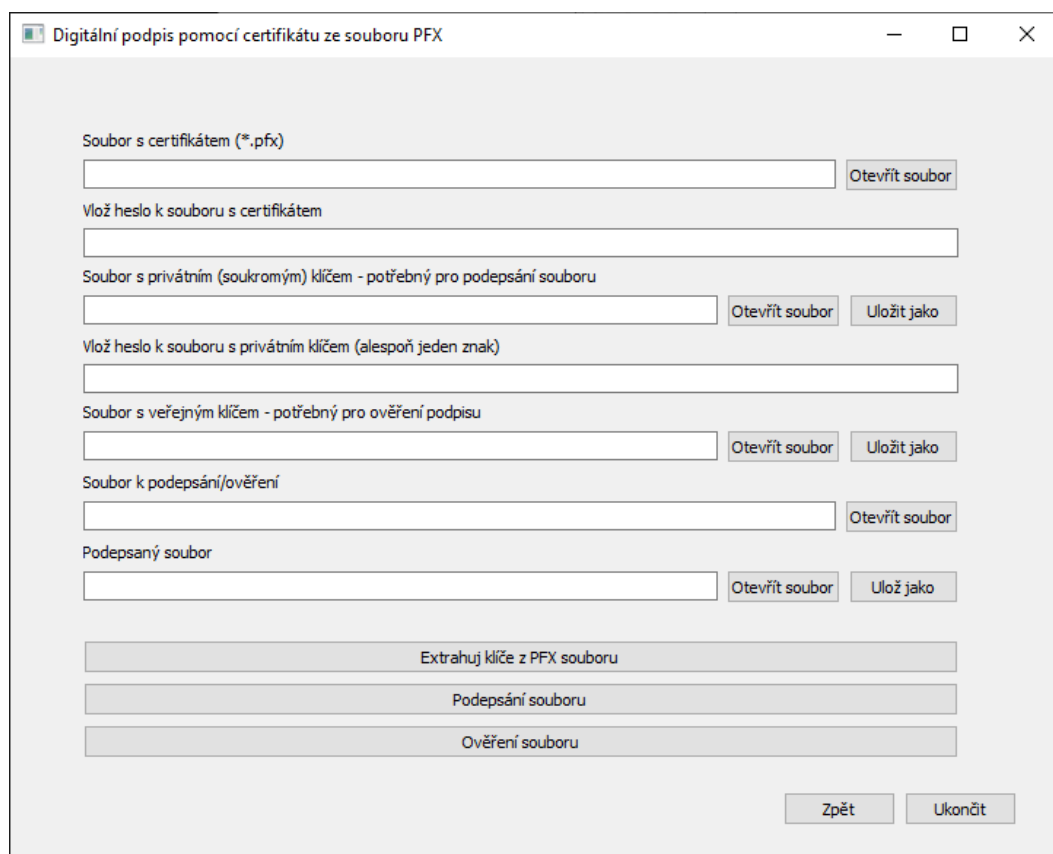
Digitální podpis pomocí certifikátu ze souboru PFX

Soubor s certifikátem (*.pfx)

Otevřít soubor

Vlož heslo k souboru s certifikátem

Soubor s privátním (soukromým) klíčem - potřebný pro podepsání souboru

Otevřít soubor Uložit jako

Vlož heslo k souboru s privátním klíčem (alespoň jeden znak)

Soubor s veřejným klíčem - potřebný pro ověření podpisu

Otevřít soubor Uložit jako

Soubor k podepsání/ověření

Otevřít soubor

Podepsaný soubor

Otevřít soubor Ulož jako

Extrahuj klíče z PFX souboru

Podepsání souboru

Ověření souboru

Zpět Ukončit